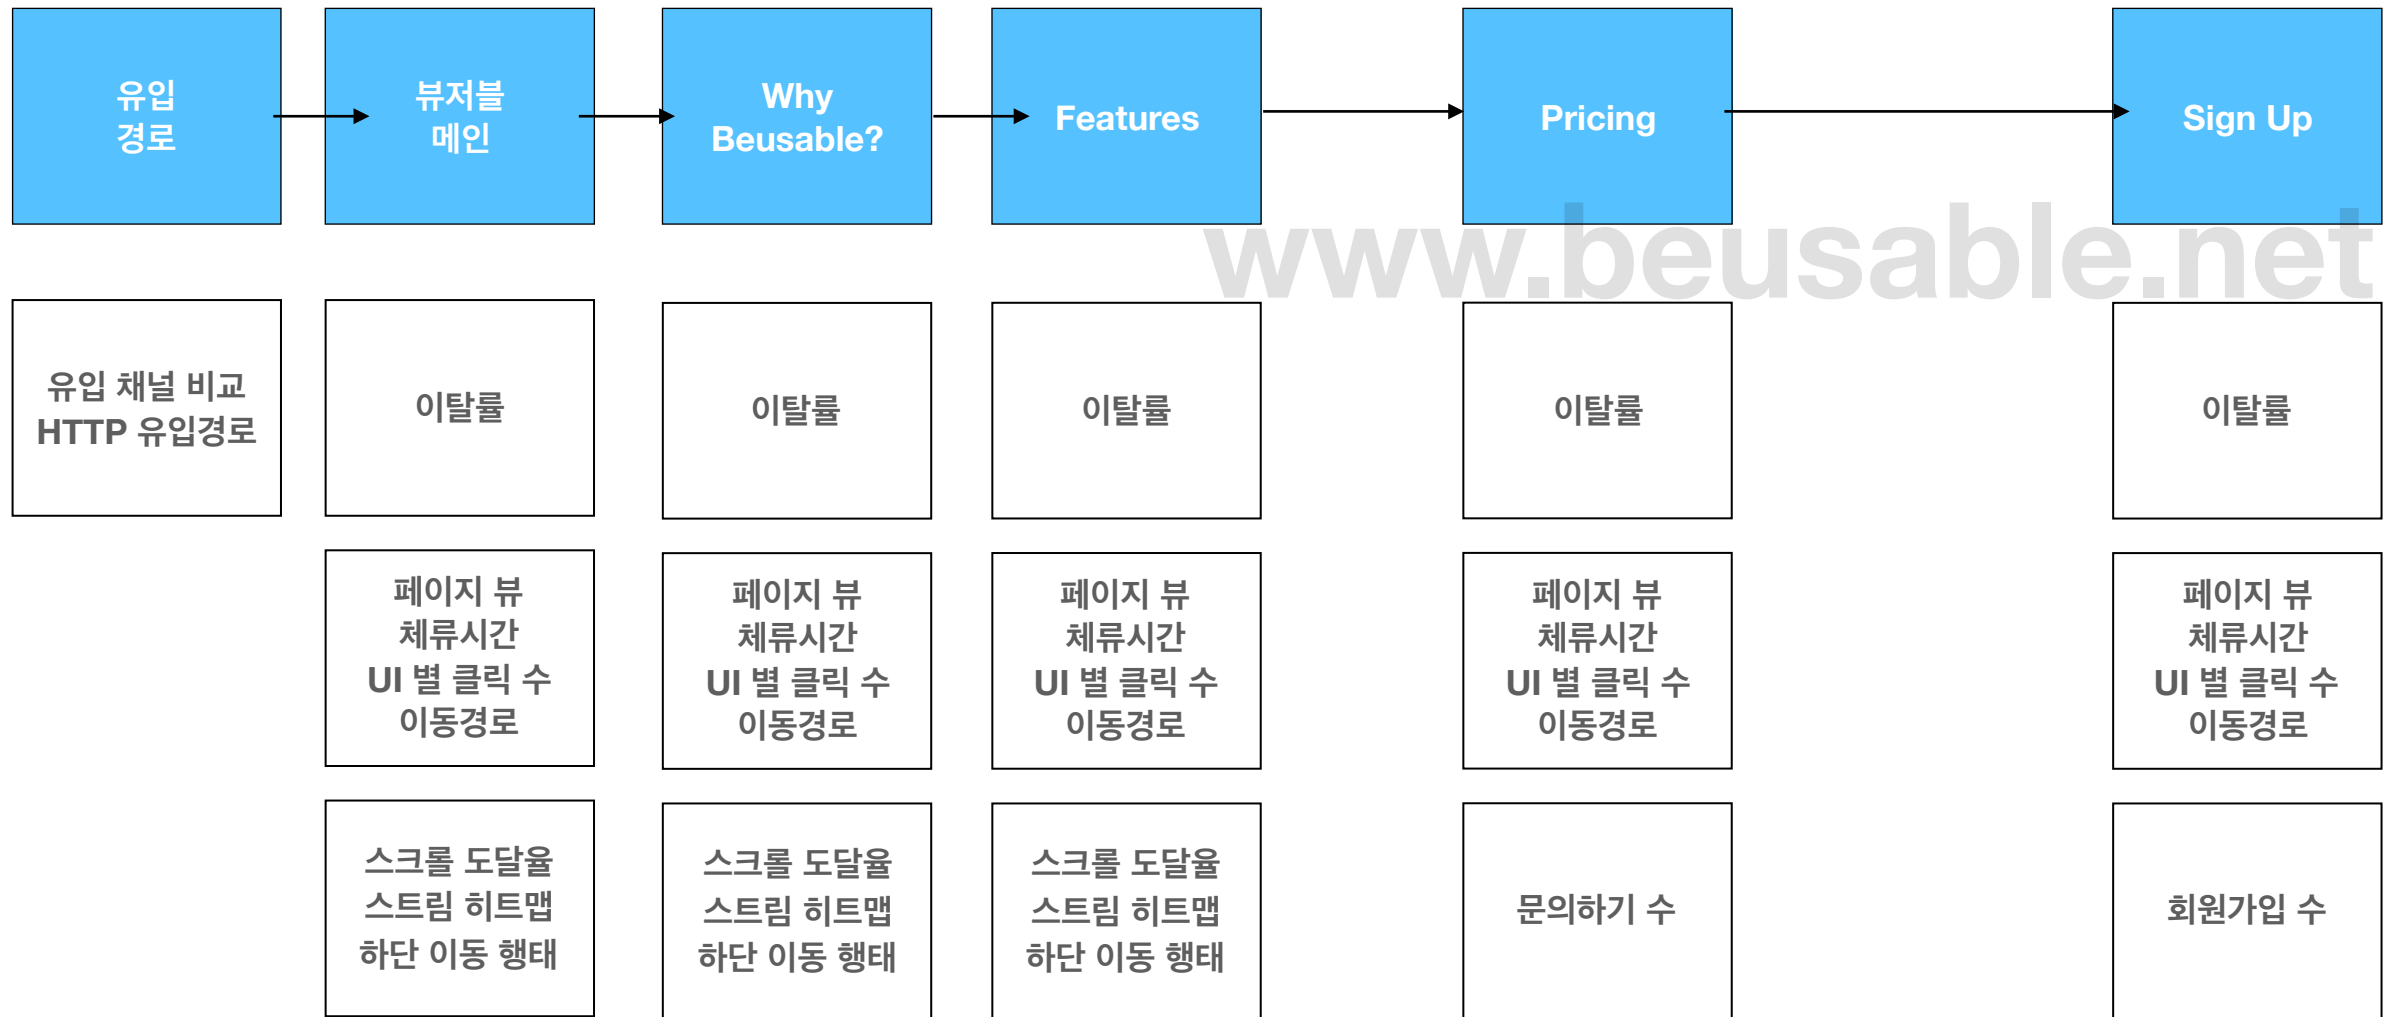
유입
경로

뷰저블
메인

Why
Beusable?

Features

Pricing

Sign Up

www.beusable.net

유입 채널 비교
HTTP 유입경로

이탈률

이탈률

이탈률

이탈률

이탈률

페이지 뷰
체류시간
UI 별 클릭 수
이동경로

페이지 뷰
체류시간
UI 별 클릭 수
이동경로

페이지 뷰
체류시간
UI 별 클릭 수
이동경로

페이지 뷰
체류시간
UI 별 클릭 수
이동경로

페이지 뷰
체류시간
UI 별 클릭 수
이동경로

스크롤 도달율
스트림 히트맵
하단 이동 행태

스크롤 도달율
스트림 히트맵
하단 이동 행태

스크롤 도달율
스트림 히트맵
하단 이동 행태

문의하기 수

회원가입 수